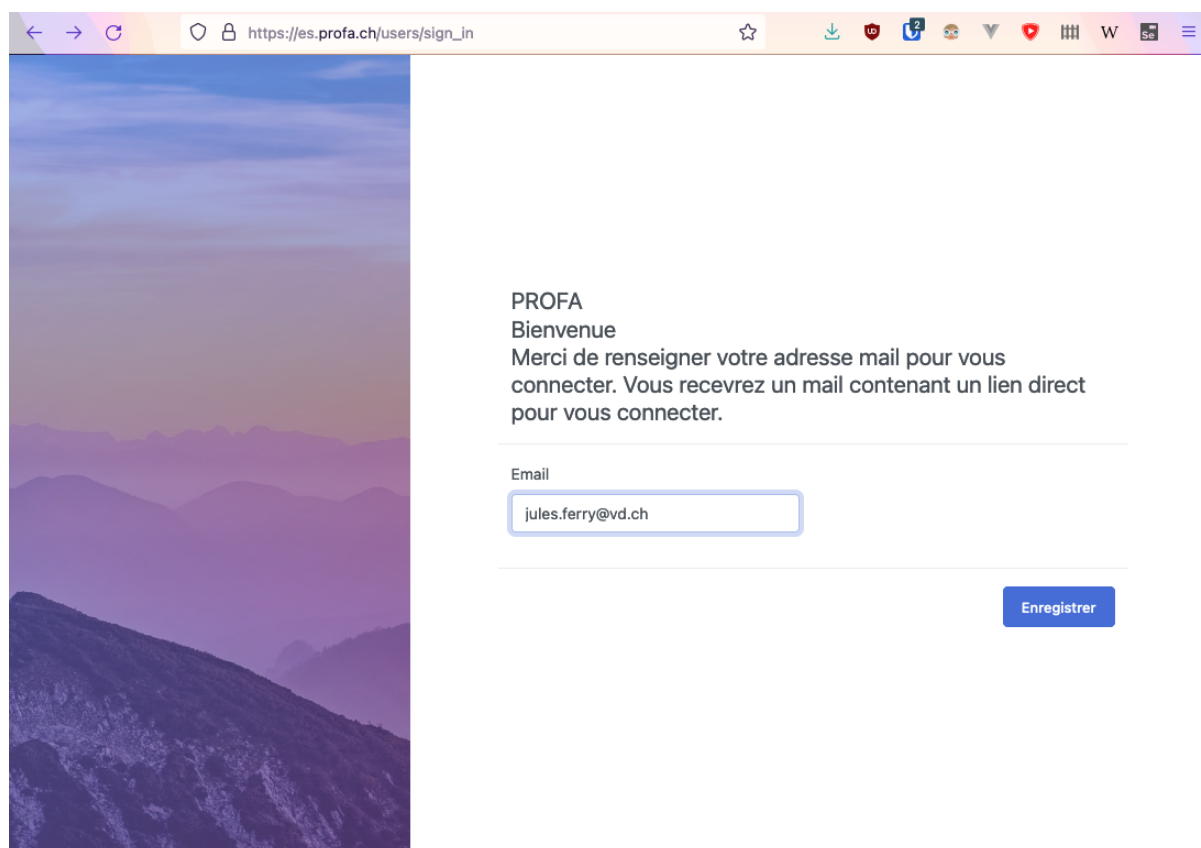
https://es.profa.ch/users/sign_in

2

W

Se

PROFA
Bienvenue
Merci de renseigner votre adresse mail pour vous connecter. Vous recevrez un mail contenant un lien direct pour vous connecter.

Email

jules.ferry@vd.ch

Enregistrer